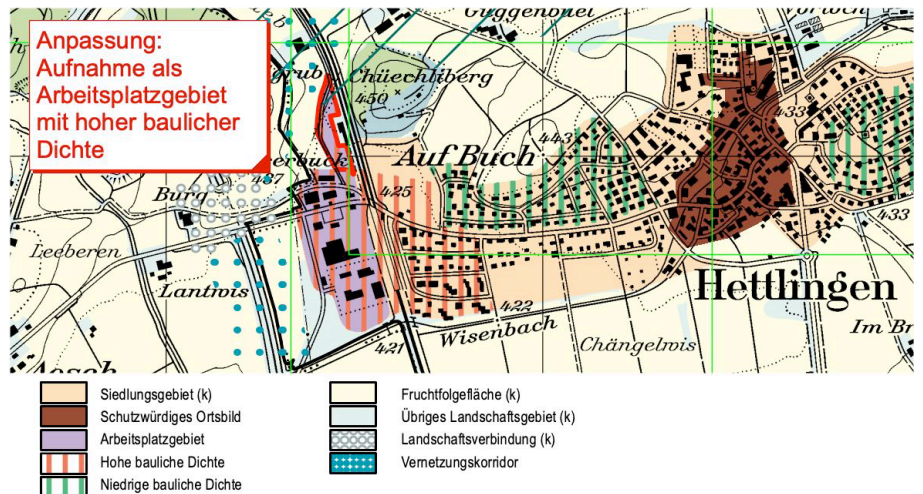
Anpassung: Aufnahme als Arbeitsplatzgebiet mit hoher baulicher Dichte

Guggenbüel
Vorbuch
Chüechliberg
450
grub
443
Auf Buch
433
433
erbuck
437
425
Burg
Leeberen
Lantwis
Hettlingen
422
Wisenbach
Im Br
421
Chängelwis
Aesch

Siedlungsgebiet (k)
Schutzwürdiges Ortsbild
Arbeitsplatzgebiet
Hohe bauliche Dichte
Niedrige bauliche Dichte

Fruchtfolgefläche (k)
Übriges Landschaftsgebiet (k)
Landschaftsverbindung (k)
Vernetzungskorridor